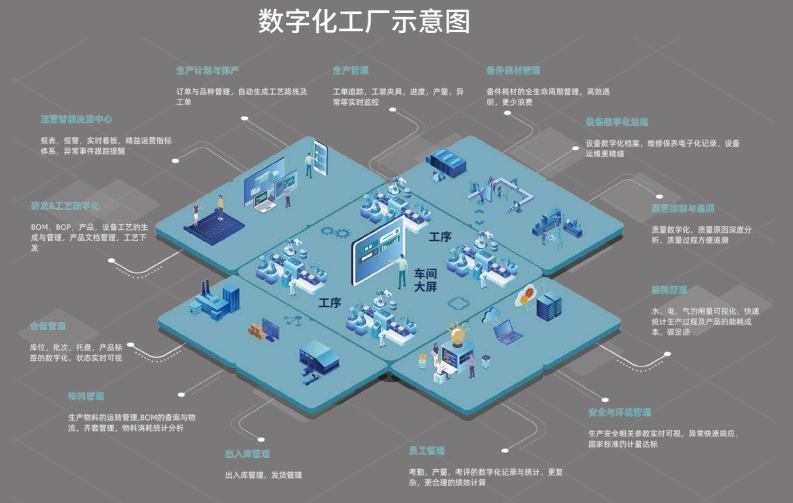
数字化工厂示意图

生产计划与排产
订单与品种管理，自动生成工艺路线及工单

生产管理
工单追踪，工装夹具，进度，产量，异常等实时监控

备件耗材管理
备件耗材的全生命周期管理，高效透明，更少浪费

运营管理决策中心
报表，报警，实时看板，精益运营指标体系，异常事件跟踪提醒

设备数字化运维
设备数字化档案，维修保养电子化记录，设备运维更精细

研发&工艺数字化
BOM，BOP，产品，设备工艺的生成与管理，产品文档管理，工艺下发

质量控制与追溯
质量数字化，质量原因深度分析，质量过程方便追溯

工序
车间大屏
工序

能耗管理
水，电，气的用量可视化，快速统计生产过程及产品的能耗成本，碳足迹

仓储管理
库位，批次，托盘，产品标签的数字化，状态实时可视

物料管理
生产物料的运转管理,BOM的查询与物流，齐套管理，物料消耗统计分析

安全与环境管理
生产安全相关参数实时可视，异常快速响应，国家标准的计量达标

出入库管理
出入库管理，发货管理

员工管理
考勤，产量，考评的数字化记录与统计，更复杂，更合理的绩效计算